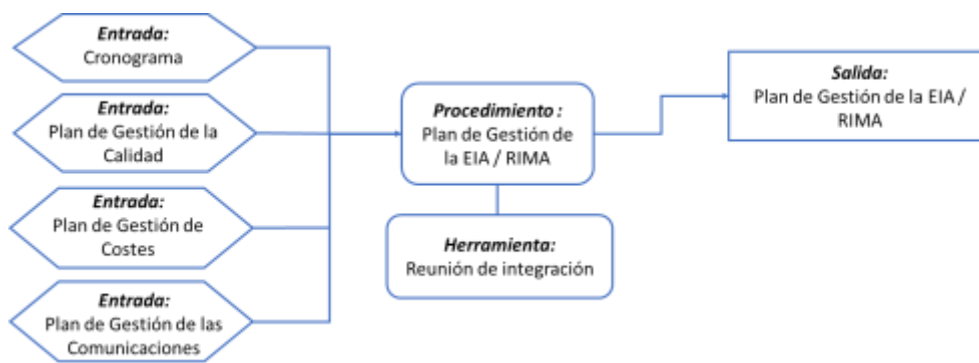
Entrada:
Cronograma

Entrada:
Plan de Gestión de la Calidad

Entrada:
Plan de Gestión de Costes

Entrada:
Plan de Gestión de las Comunicaciones

Procedimiento :
Plan de Gestión de la EIA / RIMA

Herramienta:
Reunión de integración

Salida:
Plan de Gestión de la EIA / RIMA